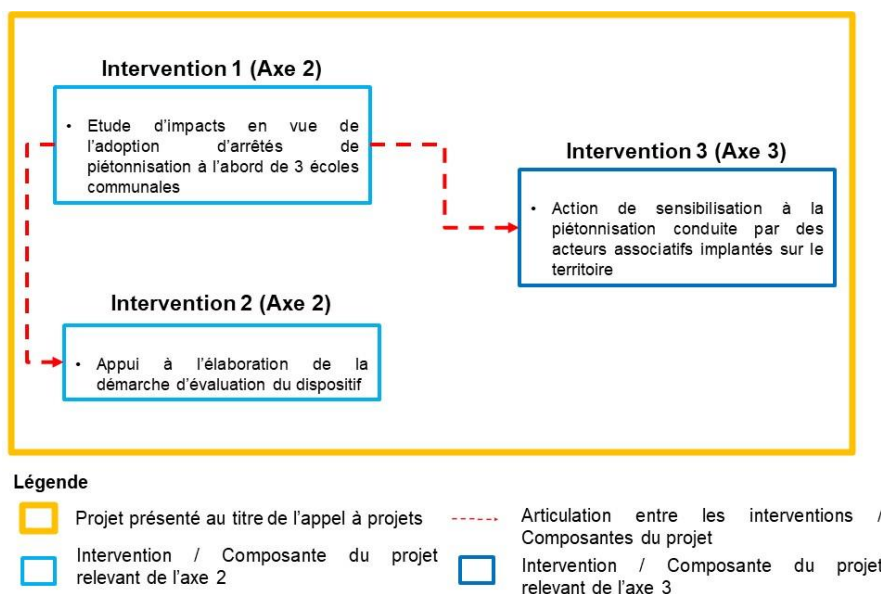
Intervention 1 (Axe 2)

• Etude d'impacts en vue de l'adoption d'arrêtés de piétonnisation à l'abord de 3 écoles communales

Intervention 3 (Axe 3)

• Action de sensibilisation à la piétonnisation conduite par des acteurs associatifs implantés sur le territoire

Intervention 2 (Axe 2)

• Appui à l'élaboration de la démarche d'évaluation du dispositif

Légende

Projet présenté au titre de l'appel à projets

Articulation entre les interventions / Composantes du projet

Intervention / Composante du projet relevant de l'axe 2

Intervention / Composante du projet relevant de l'axe 3